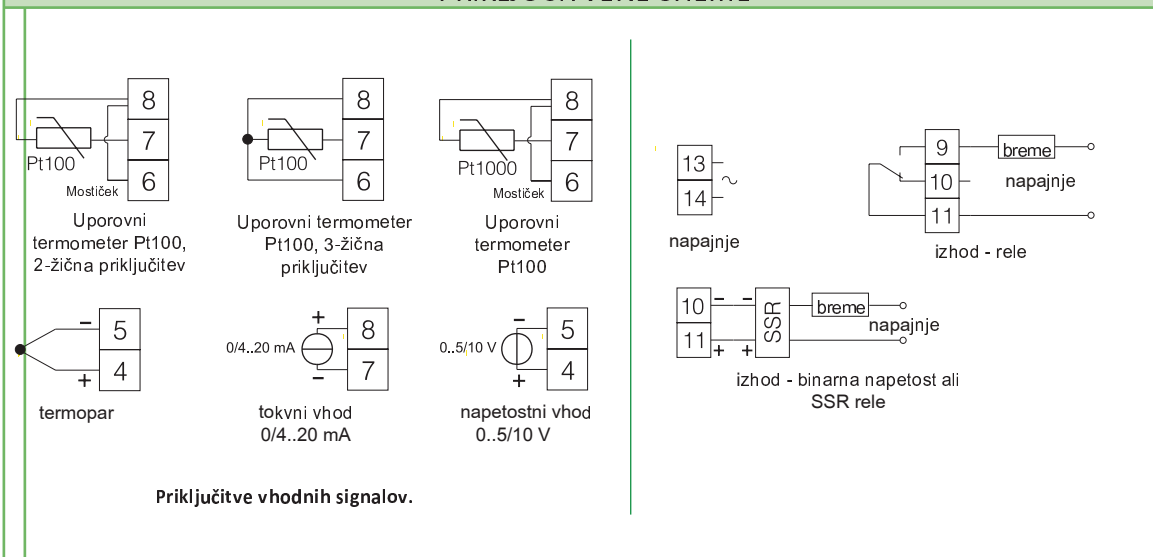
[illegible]

8
7
6
Pt100
Mostiček
Uporovni termometer Pt100, 2-žična priključitev

8
7
6
Pt100
Uporovni termometer Pt100, 3-žična priključitev

8
7
6
Pt1000
Mostiček
Uporovni termometer Pt100

–
5
+
4
termopar

+
0/4..20 mA
8
–
7
tokvni vhod 0/4..20 mA

–
0..5/10 V
5
+
4
napetostni vhod 0..5/10 V

Priključitve vhodnih signalov.

13
14
~
napajnje

9
10
11
breme
napajnje
izhod - rele

10
11
–
–
+
+
SSR
breme
napajnje
izhod - binarna napetost ali SSR rele